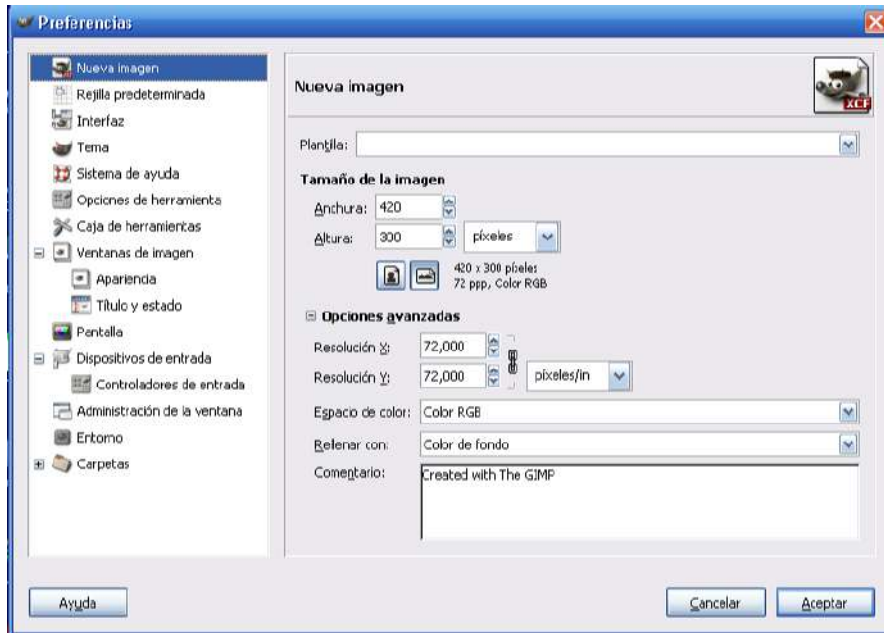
Preferencias

Nueva imagen
Rejilla predeterminada
Interfaz
Tema
Sistema de ayuda
Opciones de herramienta
Caja de herramientas
Ventanas de imagen
Apariencia
Título y estado
Pantalla
Dispositivos de entrada
Controladores de entrada
Administración de la ventana
Entorno
Carpetas

Nueva imagen

XCF

Plantilla:

Tamaño de la imagen

Anchura: 420
Altura: 300 píxeles

420 x 300 píxeles
72 ppp, Color RGB

Opciones avanzadas

Resolución X: 72,000
Resolución Y: 72,000 píxeles/in

Espacio de color: Color RGB

Rellenar con: Color de fondo

Comentario: Created with The GIMP

Ayuda

Cancelar

Aceptar